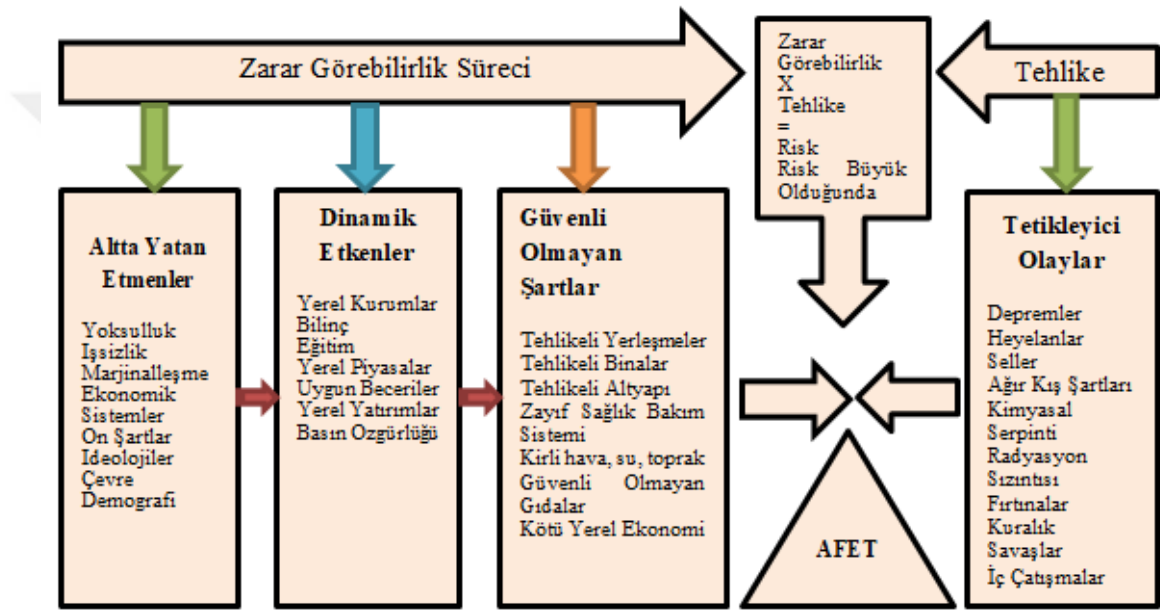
Zarar Görebilirlik Süreci

Zarar Görebilirlik X Tehlike = Risk Risk Büyük Olduğunda

Tehlike

Altta Yatan Etmenler

Yoksulluk
Işsizlik
Marjinalleşme
Ekonomik Sistemler
On Şartlar
Ideolojiler
Çevre
Demografi

Dinamik Etkenler

Yerel Kurumlar
Bilinç
Eğitim
Yerel Piyasalar
Uygun Beceriler
Yerel Yatırımlar
Basın Ozgürlüğü

Güvenli Olmayan Şartlar

Tehlikeli Yerleşmeler
Tehlikeli Binalar
Tehlikeli Altyapı
Zayıf Sağlık Bakım Sistemi
Kirli hava, su, toprak
Güvenli Olmayan Gıdalar
Kötü Yerel Ekonomi

AFET

Tetikleyici Olaylar

Depremler
Heyelanlar
Seller
Ağır Kış Şartları
Kimyasal Serpinti
Radyasyon Sızıntısı
Fırtınalar
Kuralık
Savaşlar
İç Çatışmalar